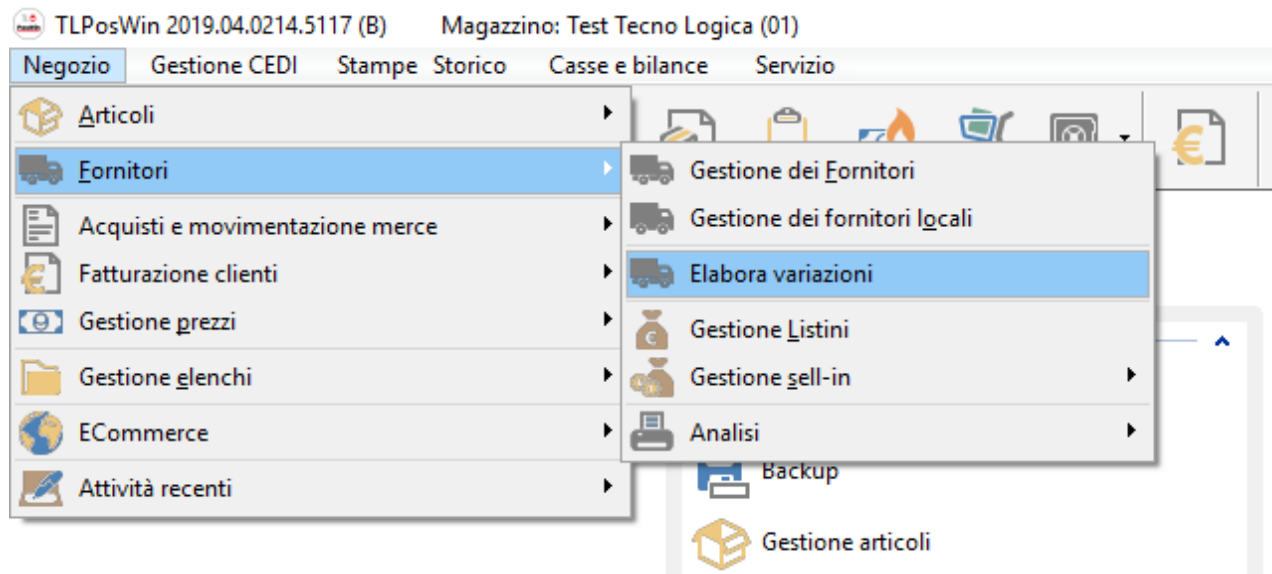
TLPosWin 2019.04.0214.5117 (B) Magazzino: Test Tecno Logica (01)

Negozio Gestione CEDI Stampe Storico Casse e bilance Servizio

Articoli
Fornitori
Acquisti e movimentazione merce
Fatturazione clienti
Gestione prezzi
Gestione elenchi
ECommerce
Attività recenti

Gestione dei Fornitori
Gestione dei fornitori locali
Elabora variazioni
Gestione Listini
Gestione sell-in
Analisi

Backup
Gestione articoli